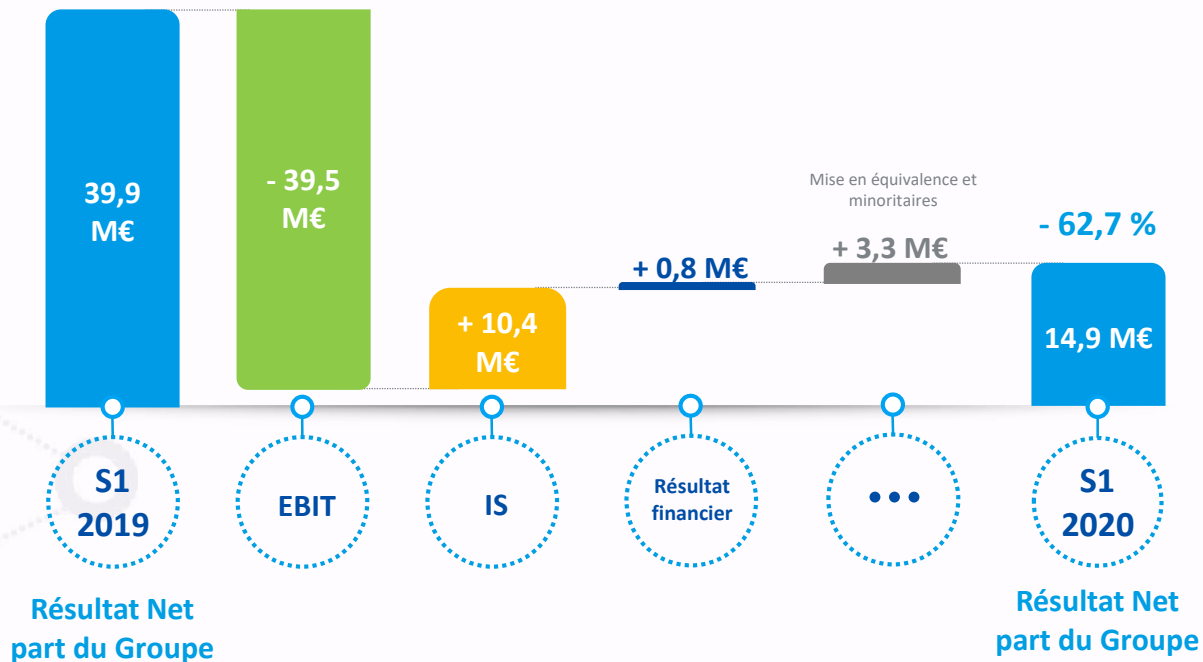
39,9 M€

- 39,5 M€

+ 10,4 M€

+ 0,8 M€

Mise en équivalence et minoritaires

+ 3,3 M€

- 62,7 %

14,9 M€

S1 2019

EBIT

IS

Résultat financier

•••

S1 2020

Résultat Net part du Groupe

Résultat Net part du Groupe